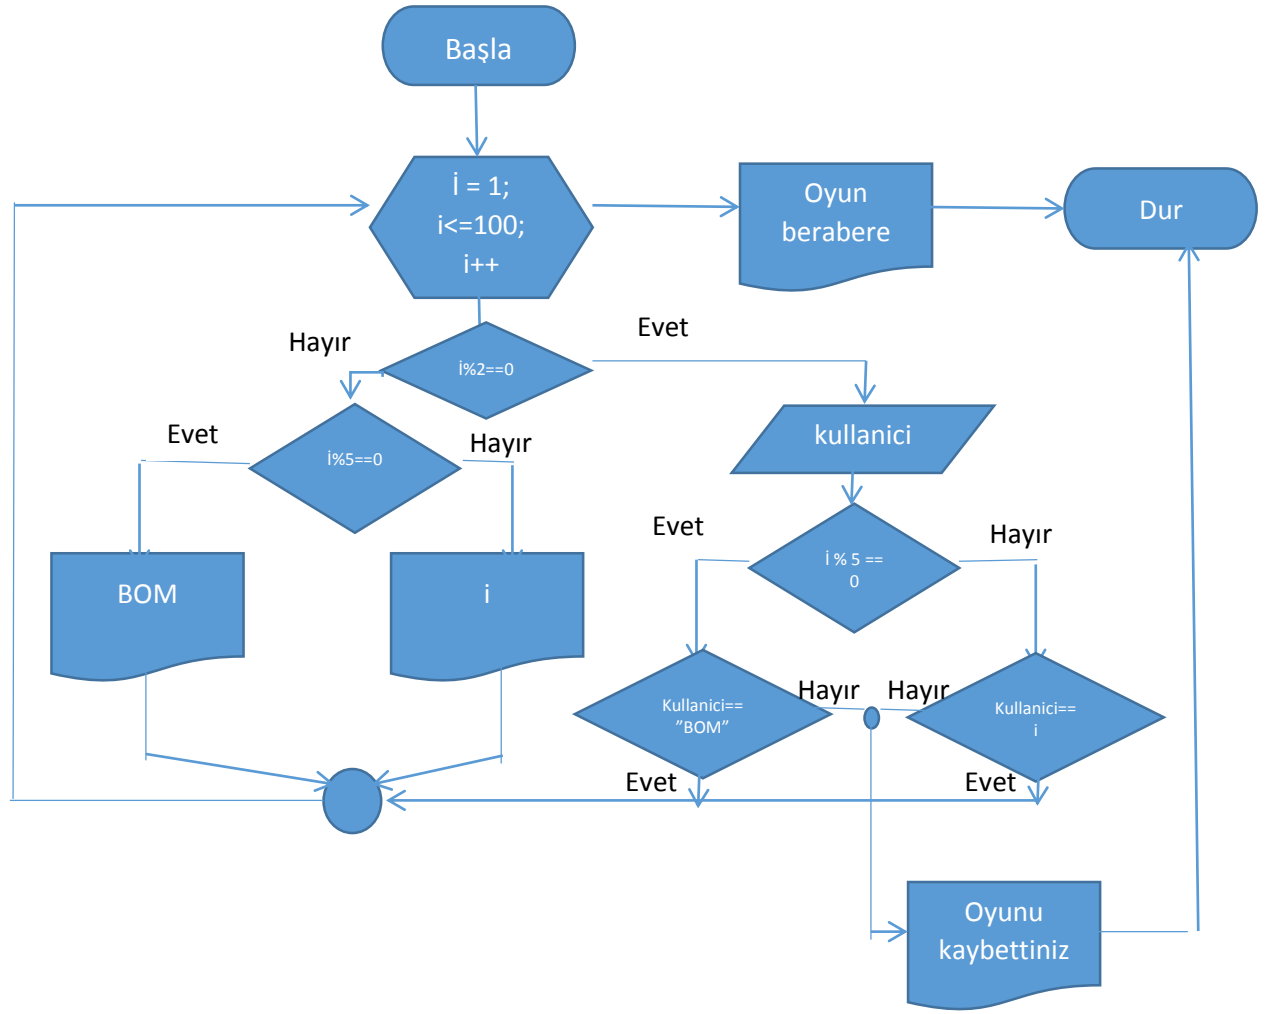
Başla

İ = 1;
i<=100;
i++

Oyun berabere

Dur

Hayır

Evet

i%2==0

kullanici

Evet

i%5==0

Hayır

BOM

i

Evet

i % 5 == 0

Hayır

Kullanici== "BOM"

Hayır

Hayır

Kullanici== i

Evet

Evet

Oyunu kaybettiniz